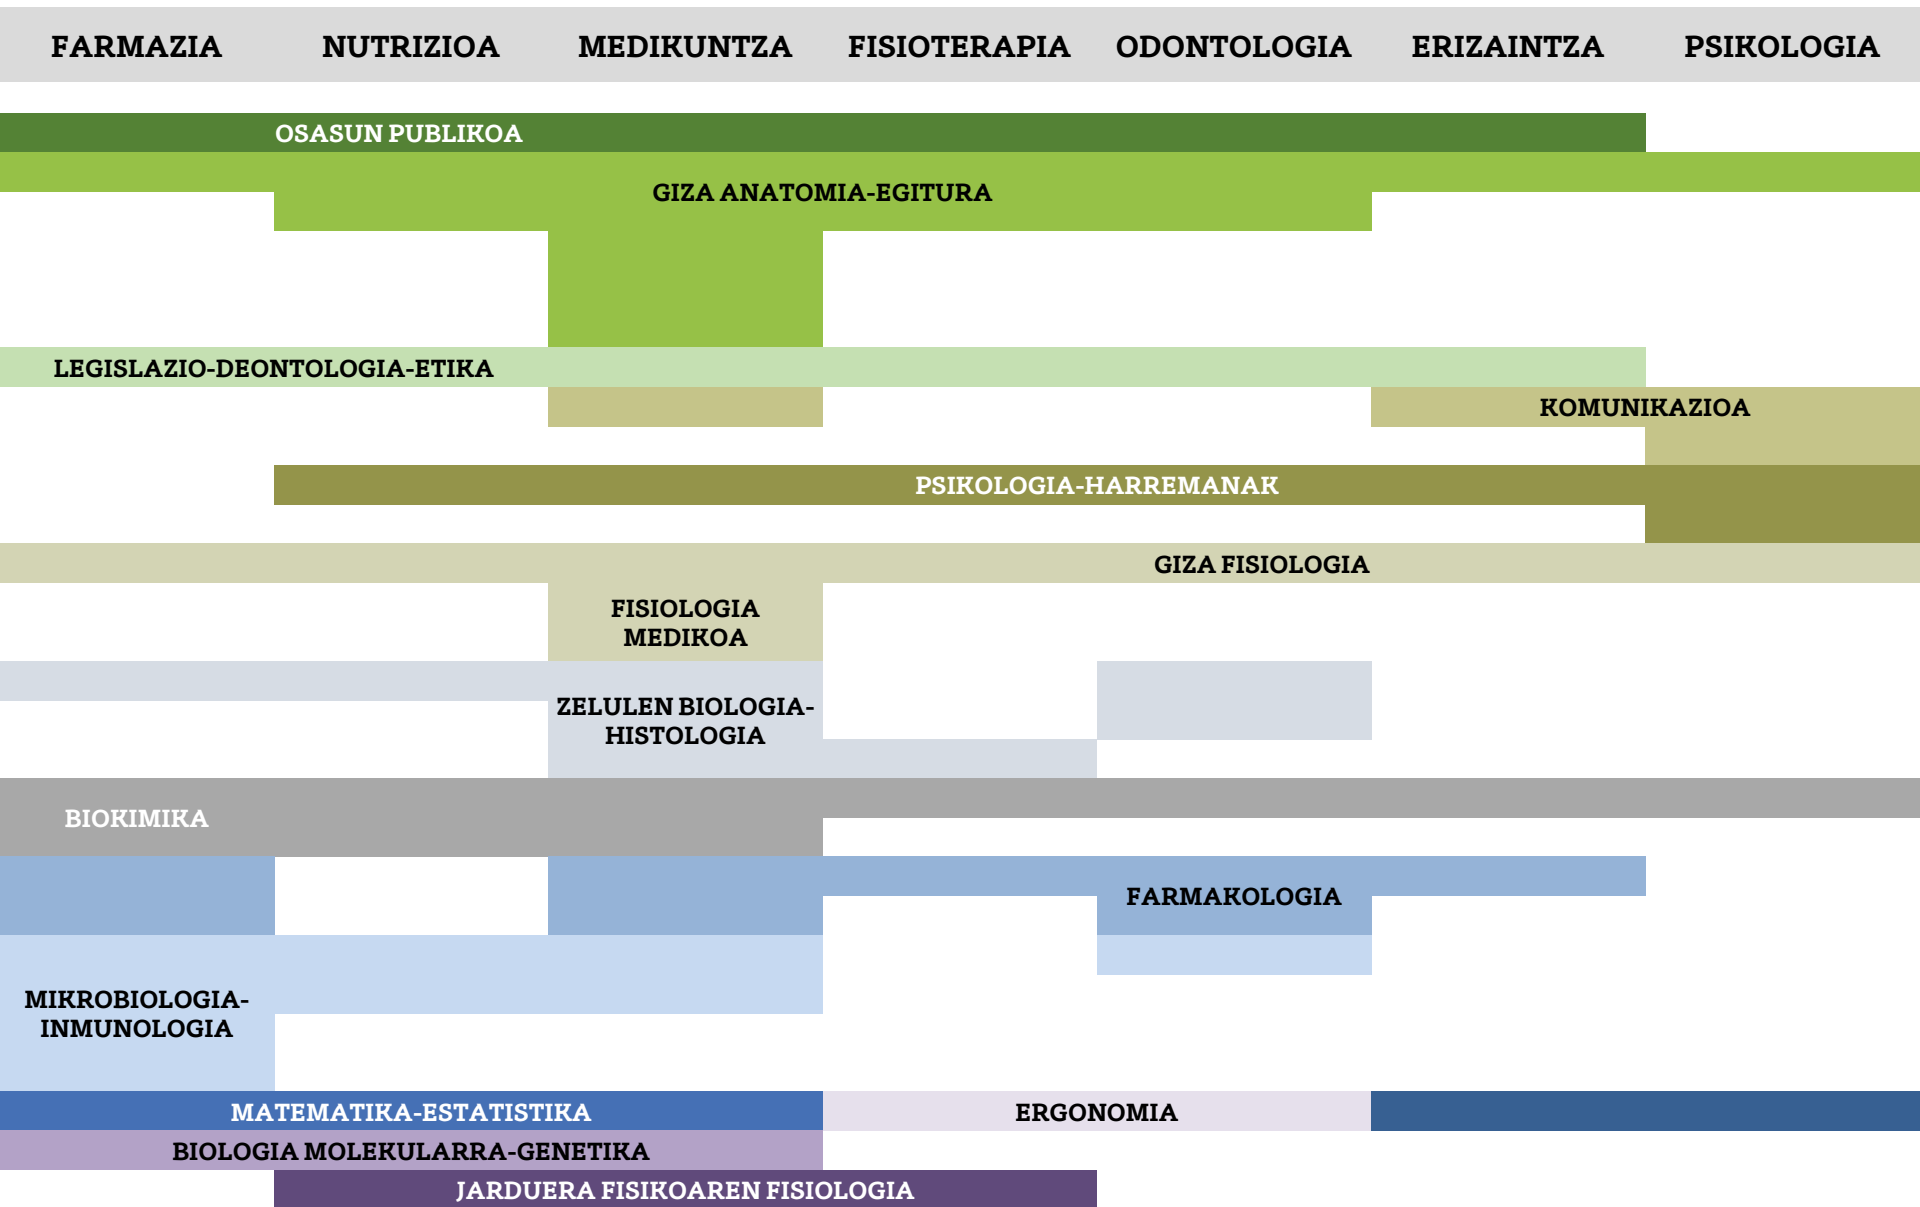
| FARMAZIA | NUTRIZIOA | MEDIKUNTZA | FISIOTERAPIA | ODONTOLOGIA | ERIZAINTZA | PSIKOLOGIA |
|---|---|---|---|---|---|---|

OSASUN PUBLIKOA

GIZA ANATOMIA-EGITURA

LEGISLAZIO-DEONTOLOGIA-ETIKA

KOMUNIKAZIOA

PSIKOLOGIA-HARREMANAK

GIZA FISIOLOGIA

FISIOLOGIA MEDIKOA

ZELULEN BIOLOGIA-HISTOLOGIA

BIOKIMIKA

FARMAKOLOGIA

MIKROBIOLOGIA-INMUNOLOGIA

MATEMATIKA-ESTATISTIKA

ERGONOMIA

BIOLOGIA MOLEKULARRA-GENETIKA

JARDUERA FISIKOAREN FISIOLOGIA